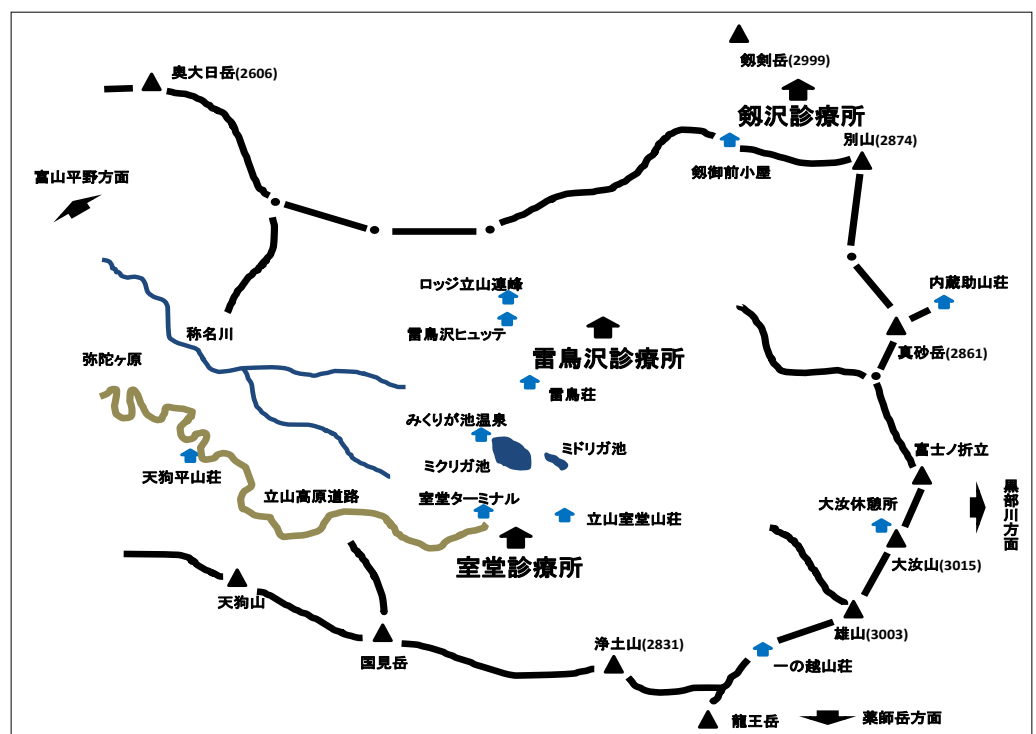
奥大日岳(2606)

剱岳(2999)

剱沢診療所

別山(2874)

剱御前小屋

富山平野方面

ロッジ立山連峰

内蔵助山荘

称名川

雷鳥沢ヒュッテ

真砂岳(2861)

弥陀ヶ原

雷鳥沢診療所

雷鳥荘

みくりが池温泉

ミドリガ池

富士ノ折立

ミクリガ池

天狗平山荘

黒部川方面

立山高原道路

室堂ターミナル

大汝休憩所

立山室堂山荘

室堂診療所

大汝山(3015)

天狗山

雄山(3003)

国見岳

浄土山(2831)

一の越山荘

龍王岳

薬師岳方面